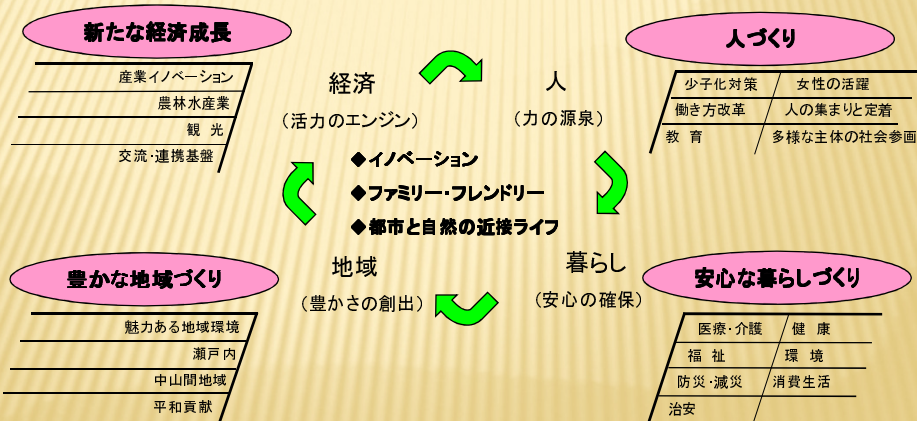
新たな経済成長

産業イノベーション
農林水産業
観　光
交流・連携基盤

経済
（活力のエンジン）

人
（力の源泉）

人づくり

| 少子化対策 | 女性の活躍 |
|---|---|
| 働き方改革 | 人の集まりと定着 |
| 教　育 | 多様な主体の社会参画 |

◆イノベーション
◆ファミリー・フレンドリー
◆都市と自然の近接ライフ

地域
（豊かさの創出）

暮らし
（安心の確保）

豊かな地域づくり

魅力ある地域環境
瀬戸内
中山間地域
平和貢献

安心な暮らしづくり

| 医療・介護 | 健　康 |
|---|---|
| 福　祉 | 環　境 |
| 防災・減災 | 消費生活 |
| 治安 | |